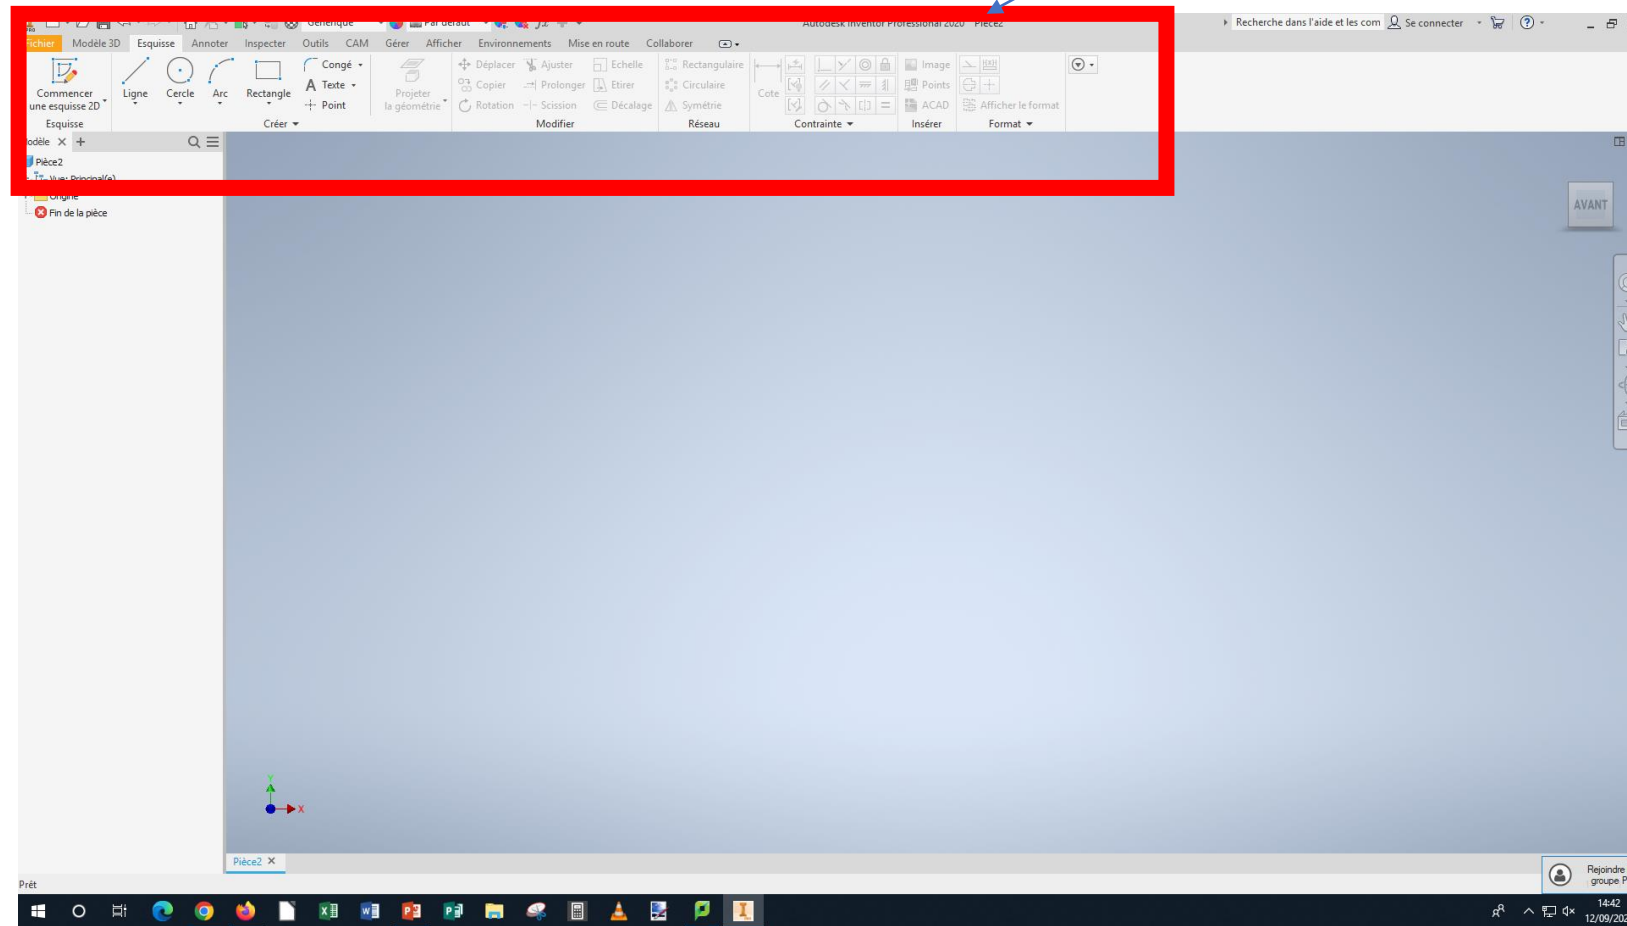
Générique · Par défaut · Autodesk Inventor Professional 2020 Pièce2 · Recherche dans l'aide et les com · Se connecter

ichier · Modèle 3D · Esquisse · Annoter · Inspecter · Outils · CAM · Gérer · Afficher · Environnements · Mise en route · Collaborer

Commencer une esquisse 2D · Ligne · Cercle · Arc · Rectangle · Congé · Texte · Point · Projeter la géométrie · Déplacer · Ajuster · Echelle · Copier · Prolonger · Etirer · Rotation · Scission · Décalage · Rectangulaire · Circulaire · Symétrie · Cote · Image · Points · ACAD · Afficher le format

Esquisse · Créer · Modifier · Réseau · Contrainte · Insérer · Format

odèle

Pièce2

Vue: Principal(e)

Origine

Fin de la pièce

AVANT

Y

X

Pièce2

Prêt

Rejoindre groupe P

14:42

12/09/20